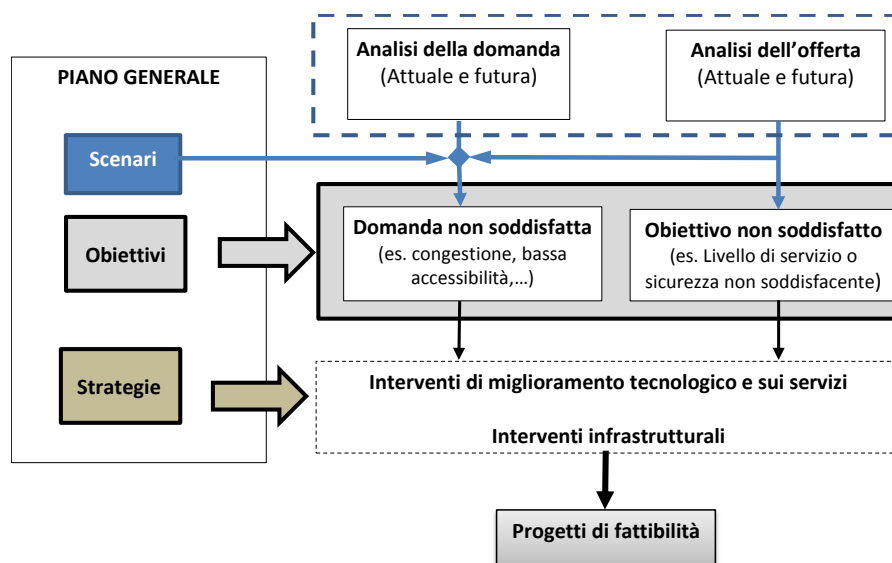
PIANO GENERALE

Scenari

Obiettivi

Strategie

Analisi della domanda
(Attuale e futura)

Analisi dell'offerta
(Attuale e futura)

Domanda non soddisfatta
(es. congestione, bassa accessibilità,…)

Obiettivo non soddisfatto
(es. Livello di servizio o sicurezza non soddisfacente)

Interventi di miglioramento tecnologico e sui servizi

Interventi infrastrutturali

Progetti di fattibilità